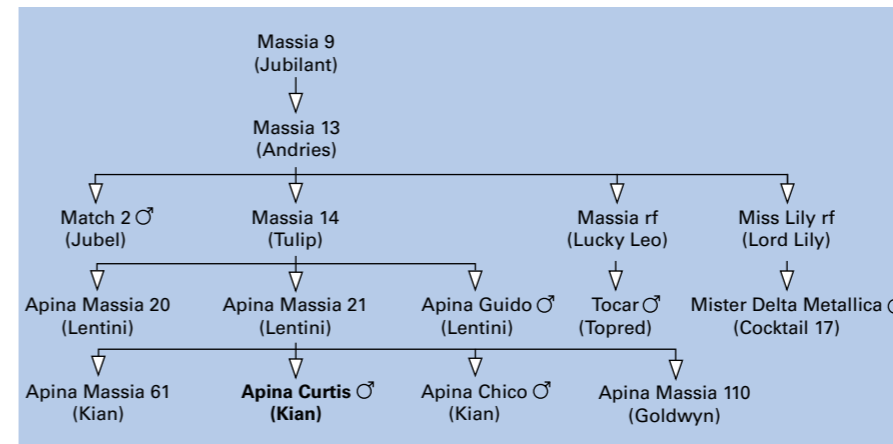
Massia 9
(Jubilant)

Massia 13
(Andries)

Match 2 ♂
(Jubel)

Massia 14
(Tulip)

Massia rf
(Lucky Leo)

Miss Lily rf
(Lord Lily)

Apina Massia 20
(Lentini)

Apina Massia 21
(Lentini)

Apina Guido ♂
(Lentini)

Tocar ♂
(Topred)

Mister Delta Metallica ♂
(Cocktail 17)

Apina Massia 61
(Kian)

**Apina Curtis ♂**
**(Kian)**

Apina Chico ♂
(Kian)

Apina Massia 110
(Goldwyn)